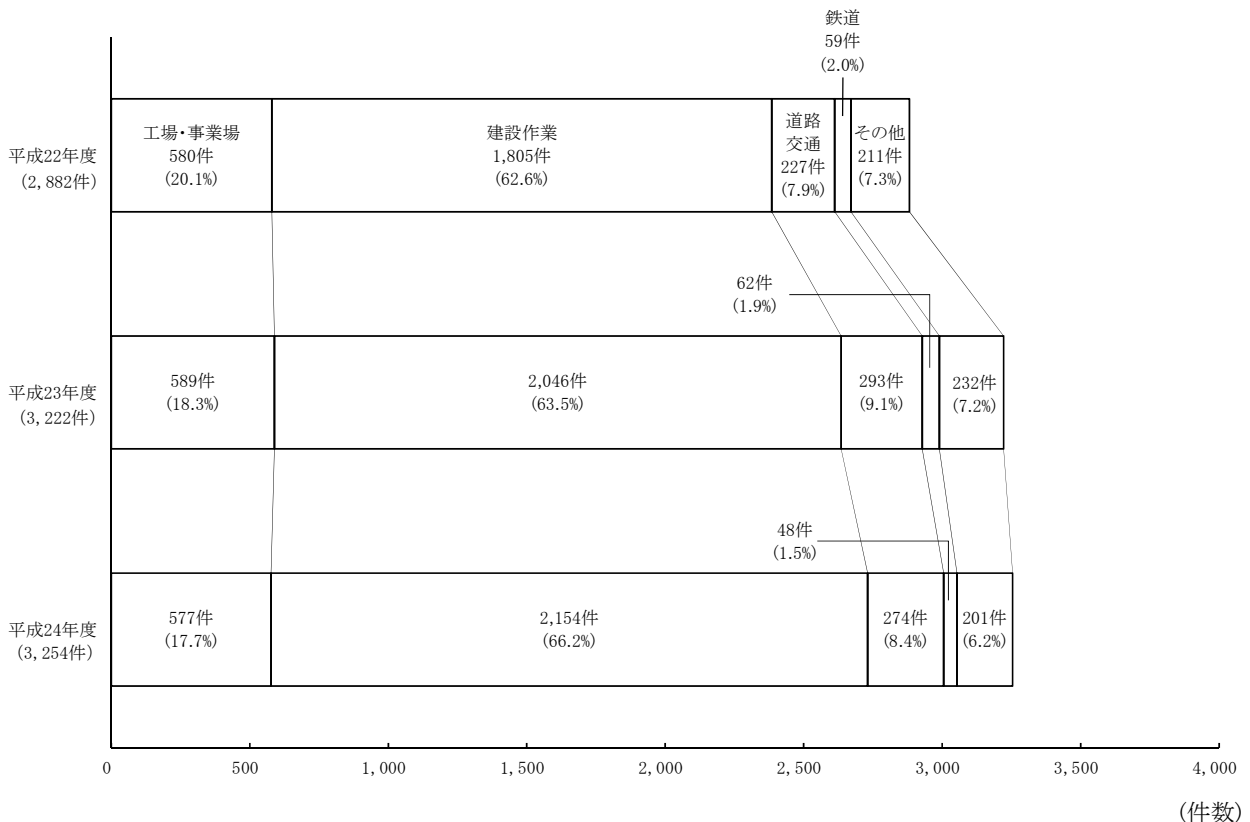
鉄道
59件
(2.0%)

平成22年度
(2,882件)

工場･事業場
580件
(20.1%)

建設作業
1,805件
(62.6%)

道路
交通
227件
(7.9%)

その他
211件
(7.3%)

62件
(1.9%)

平成23年度
(3,222件)

589件
(18.3%)

2,046件
(63.5%)

293件
(9.1%)

232件
(7.2%)

48件
(1.5%)

平成24年度
(3,254件)

577件
(17.7%)

2,154件
(66.2%)

274件
(8.4%)

201件
(6.2%)

0
500
1,000
1,500
2,000
2,500
3,000
3,500
4,000

(件数)